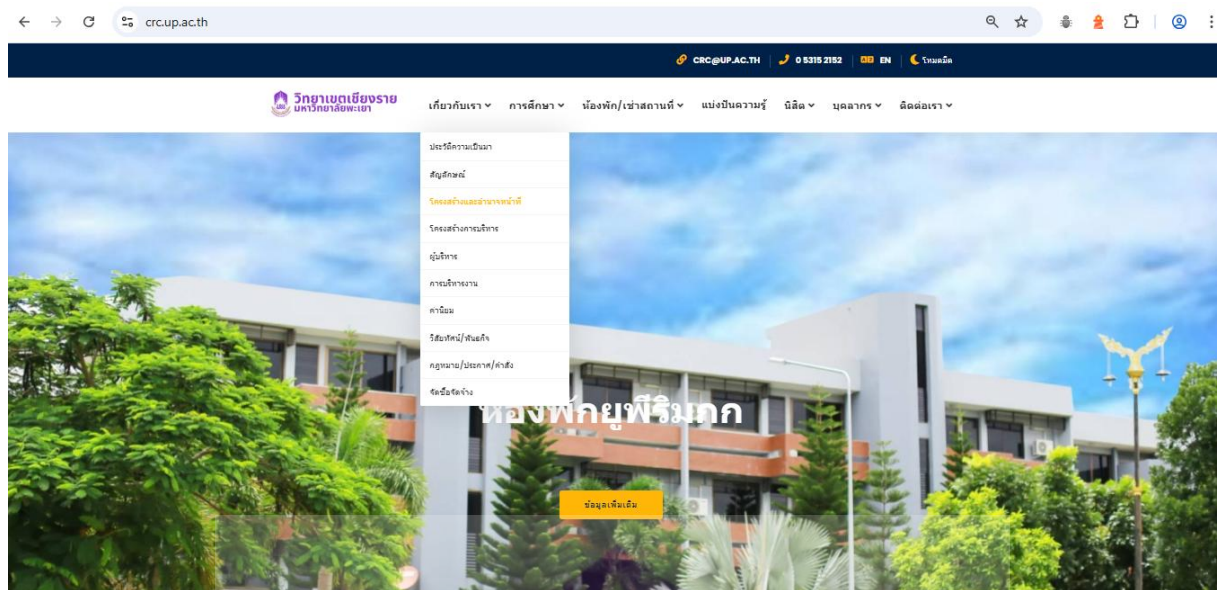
crc.up.ac.th

CRC@UP.AC.TH | 0 5315 2152 | EN | โหมดมืด

วิทยาเขตเชียงราย
มหาวิทยาลัยพะเยา

เกี่ยวกับเรา การศึกษา ห้องพัก/เช่าสถานที่ แบ่งปันความรู้ นิสิต บุคลากร ติดต่อเรา

ประวัติความเป็นมา
สัญลักษณ์
โครงสร้างและอำนาจหน้าที่
โครงสร้างการบริหาร
ผู้บริหาร
การบริหารงาน
ค่านิยม
วิสัยทัศน์/พันธกิจ
กฎหมาย/ประกาศ/คำสั่ง
จัดซื้อจัดจ้าง

ห้องพักยูพีริมกก

ข้อมูลเพิ่มเติม